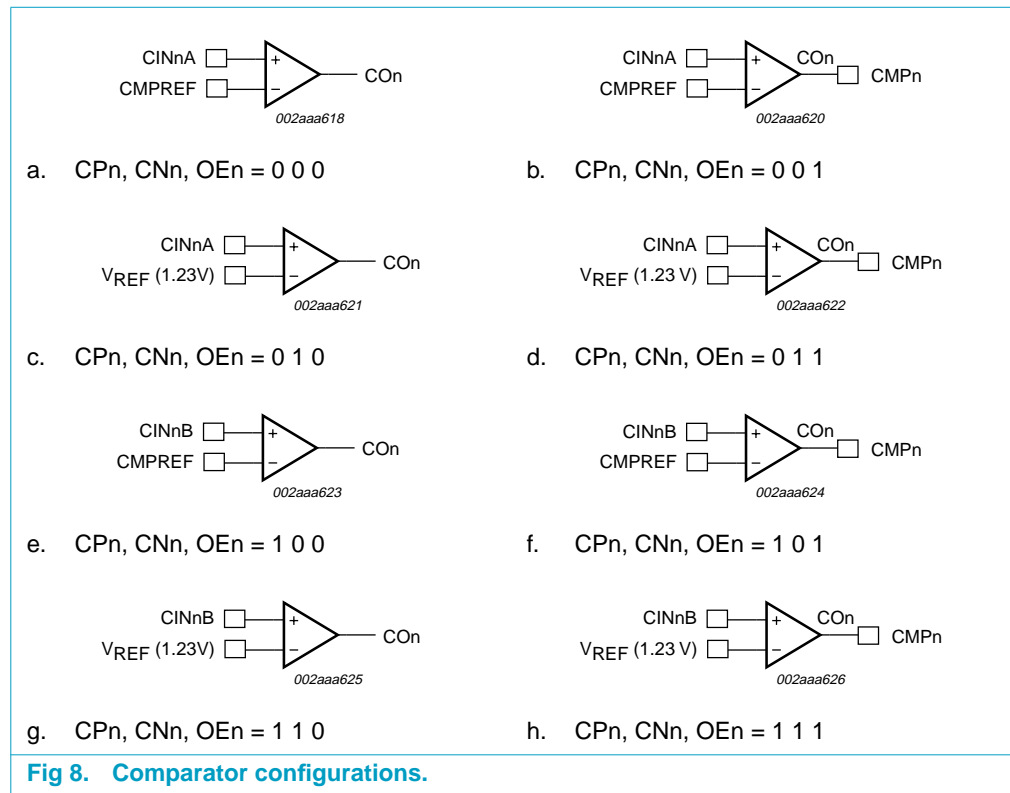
CINnA
CMPREF
+
−
COn
002aaa618

a. CPn, CNn, OEn = 0 0 0

CINnA
CMPREF
+
−
COn
CMPn
002aaa620

b. CPn, CNn, OEn = 0 0 1

CINnA
$V_{REF}$ (1.23V)
+
−
COn
002aaa621

c. CPn, CNn, OEn = 0 1 0

CINnA
$V_{REF}$ (1.23 V)
+
−
COn
CMPn
002aaa622

d. CPn, CNn, OEn = 0 1 1

CINnB
CMPREF
+
−
COn
002aaa623

e. CPn, CNn, OEn = 1 0 0

CINnB
CMPREF
+
−
COn
CMPn
002aaa624

f. CPn, CNn, OEn = 1 0 1

CINnB
$V_{REF}$ (1.23V)
+
−
COn
002aaa625

g. CPn, CNn, OEn = 1 1 0

CINnB
$V_{REF}$ (1.23 V)
+
−
COn
CMPn
002aaa626

h. CPn, CNn, OEn = 1 1 1

Fig 8. Comparator configurations.